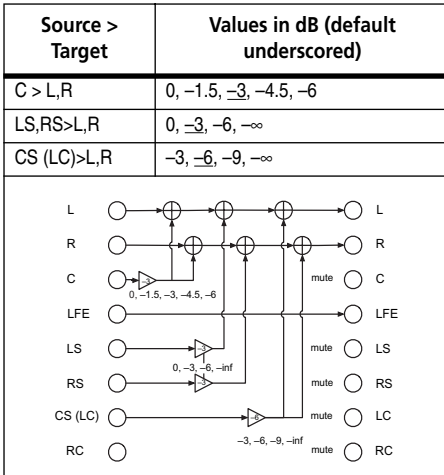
| Source > Target | Values in dB (default underscored) |
|---|---|
| C > L,R | 0, –1.5, –3, –4.5, –6 |
| LS,RS>L,R | 0, –3, –6, –∞ |
| CS (LC)>L,R | –3, –6, –9, –∞ |

L
R
C
-3
0, –1.5, –3, –4.5, –6
LFE
LS
-3
0, –3, –6, –inf
RS
-3
CS (LC)
-6
–3, –6, –9, –inf
RC

L
R
mute C
LFE
mute LS
mute RS
mute LC
mute RC